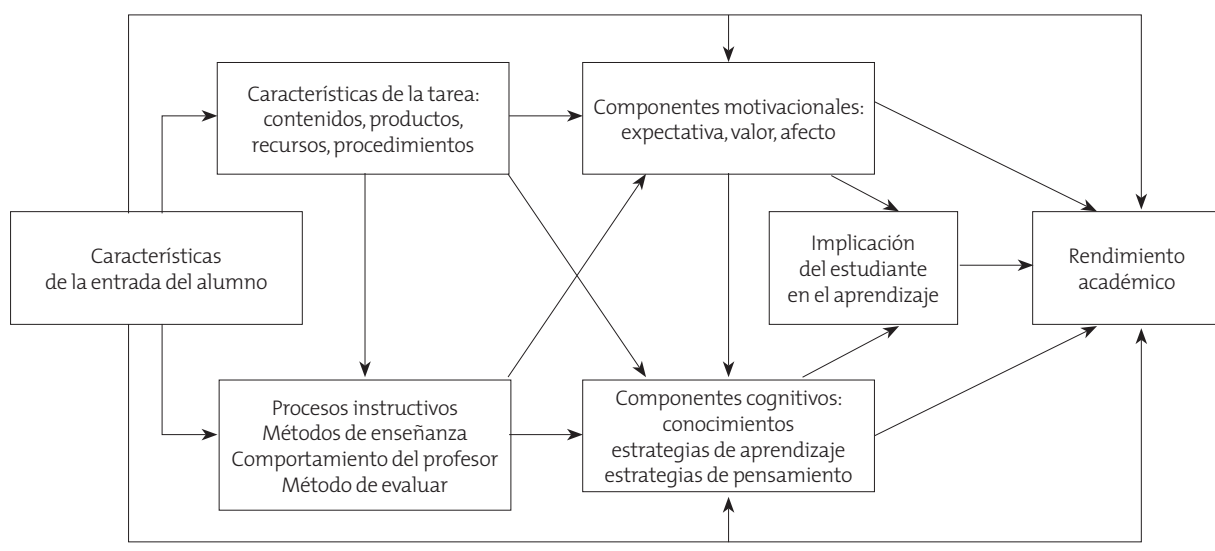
Características de la tarea: contenidos, productos, recursos, procedimientos

Componentes motivacionales: expectativa, valor, afecto

Características de la entrada del alumno

Implicación del estudiante en el aprendizaje

Rendimiento académico

Procesos instructivos
Métodos de enseñanza
Comportamiento del profesor
Método de evaluar

Componentes cognitivos:
conocimientos
estrategias de aprendizaje
estrategias de pensamiento